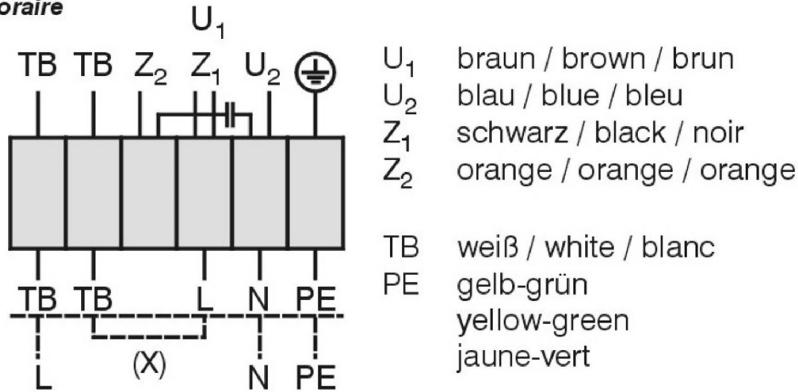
oraire

$U_1$

TB TB $Z_2$ $Z_1$ $U_2$

TB TB L N PE

L (X) N PE

$U_1$ braun / brown / brun
$U_2$ blau / blue / bleu
$Z_1$ schwarz / black / noir
$Z_2$ orange / orange / orange

TB weiß / white / blanc
PE gelb-grün yellow-green jaune-vert